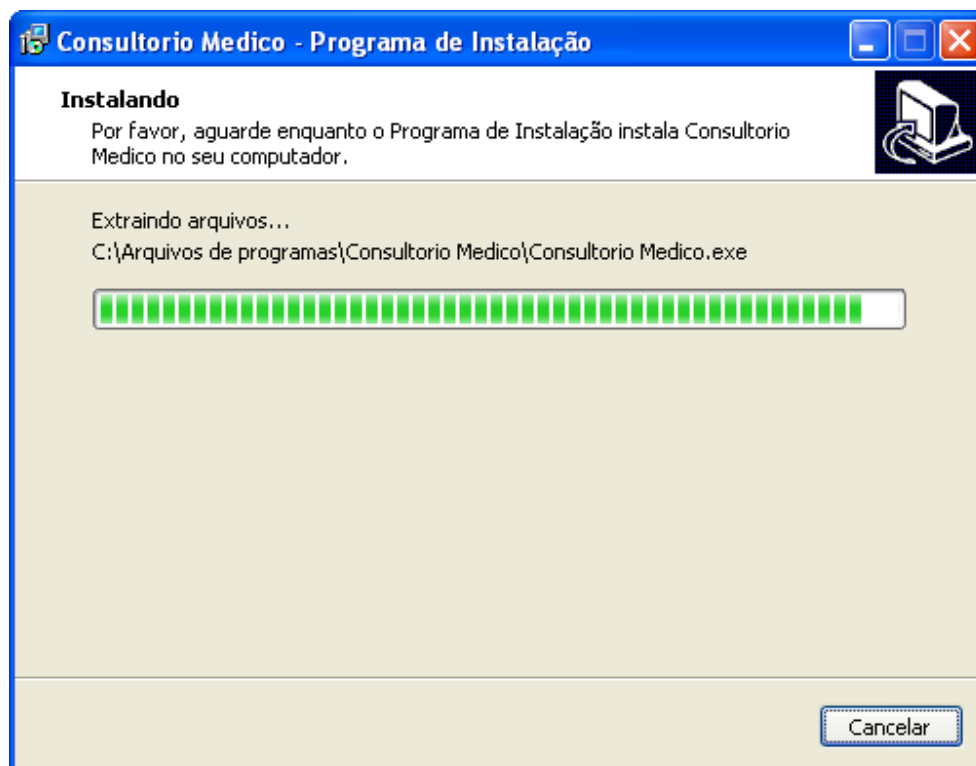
Consultorio Medico - Programa de Instalação

Instalando
Por favor, aguarde enquanto o Programa de Instalação instala Consultorio Medico no seu computador.

Extraindo arquivos...
C:\Arquivos de programas\Consultorio Medico\Consultorio Medico.exe

Cancelar